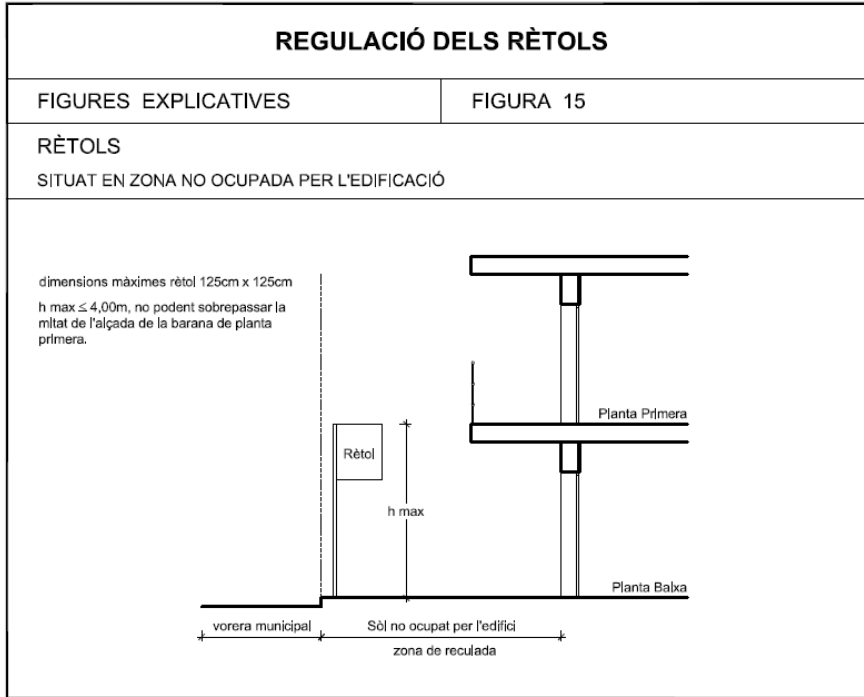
REGULACIÓ DELS RÈTOLS

| FIGURES EXPLICATIVES | FIGURA 15 |
|---|---|

RÈTOLS

SITUAT EN ZONA NO OCUPADA PER L'EDIFICACIÓ

dimensions màximes rètol 125cm x 125cm

h max $\leq$ 4,00m, no podent sobrepassar la mitat de l'alçada de la barana de planta primera.

Planta Primera

Rètol

h max

Planta Baixa

vorera municipal

Sòl no ocupat per l'edifici

zona de reculada